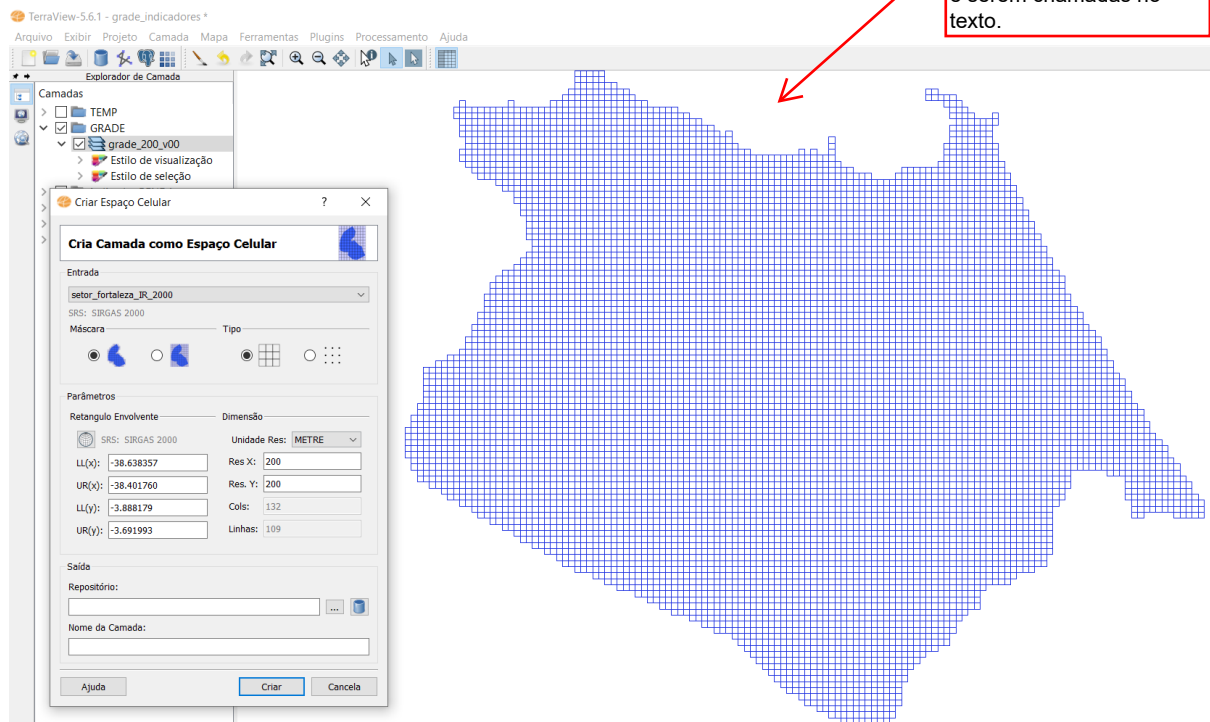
TerraView-5.6.1 - grade_indicadores *

Arquivo Exibir Projeto Camada Mapa Ferramentas Plugins Processamento Ajuda

texto.

Explorador de Camada

Camadas

TEMP

GRADE

grade_200_v00

Estilo de visualização

Estilo de seleção

Criar Espaço Celular ? ✕

Cria Camada como Espaço Celular

Entrada

setor_fortaleza_IR_2000

SRS: SIRGAS 2000

Máscara

Tipo

Parâmetros

Retangulo Envolvente

Dimensão

SRS: SIRGAS 2000

Unidade Res: METRE

LL(x): -38.638357

Res X: 200

UR(x): -38.401760

Res. Y: 200

LL(y): -3.888179

Cols: 132

UR(y): -3.691993

Linhas: 109

Saída

Repositório:

...

Nome da Camada:

Ajuda

Criar

Cancela